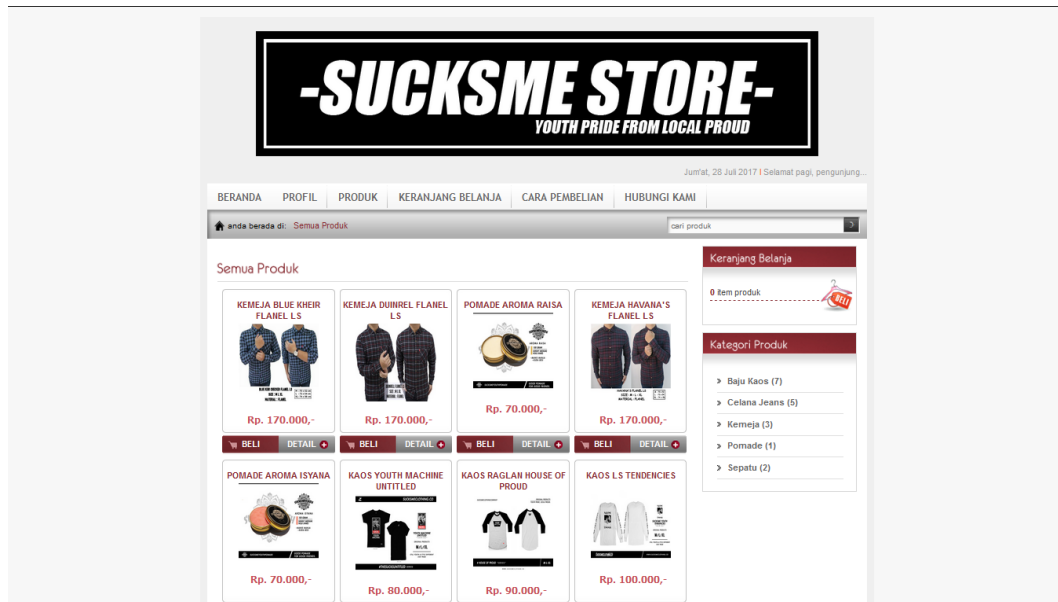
-SUCKSME STORE-
YOUTH PRIDE FROM LOCAL PROUD

Jum'at, 28 Juli 2017 | Selamat pagi, pengunjung...

BERANDA | PROFIL | PRODUK | KERANJANG BELANJA | CARA PEMBELIAN | HUBUNGI KAMI

anda berada di: Semua Produk

cari produk

Semua Produk

KEMEJA BLUE KHEIR FLANEL LS
Rp. 170.000,-
BELI | DETAIL

KEMEJA DUINREL FLANEL LS
Rp. 170.000,-
BELI | DETAIL

POMADE AROMA RAISA
Rp. 70.000,-
BELI | DETAIL

KEMEJA HAVANA'S FLANEL LS
Rp. 170.000,-
BELI | DETAIL

POMADE AROMA ISYANA
Rp. 70.000,-

KAOS YOUTH MACHINE UNTITLED
Rp. 80.000,-

KAOS RAGLAN HOUSE OF PROUD
Rp. 90.000,-

KAOS LS TENDENCIES
Rp. 100.000,-

Keranjang Belanja
0 item produk
BELI

Kategori Produk
Baju Kaos (7)
Celana Jeans (5)
Kemeja (3)
Pomade (1)
Sepatu (2)